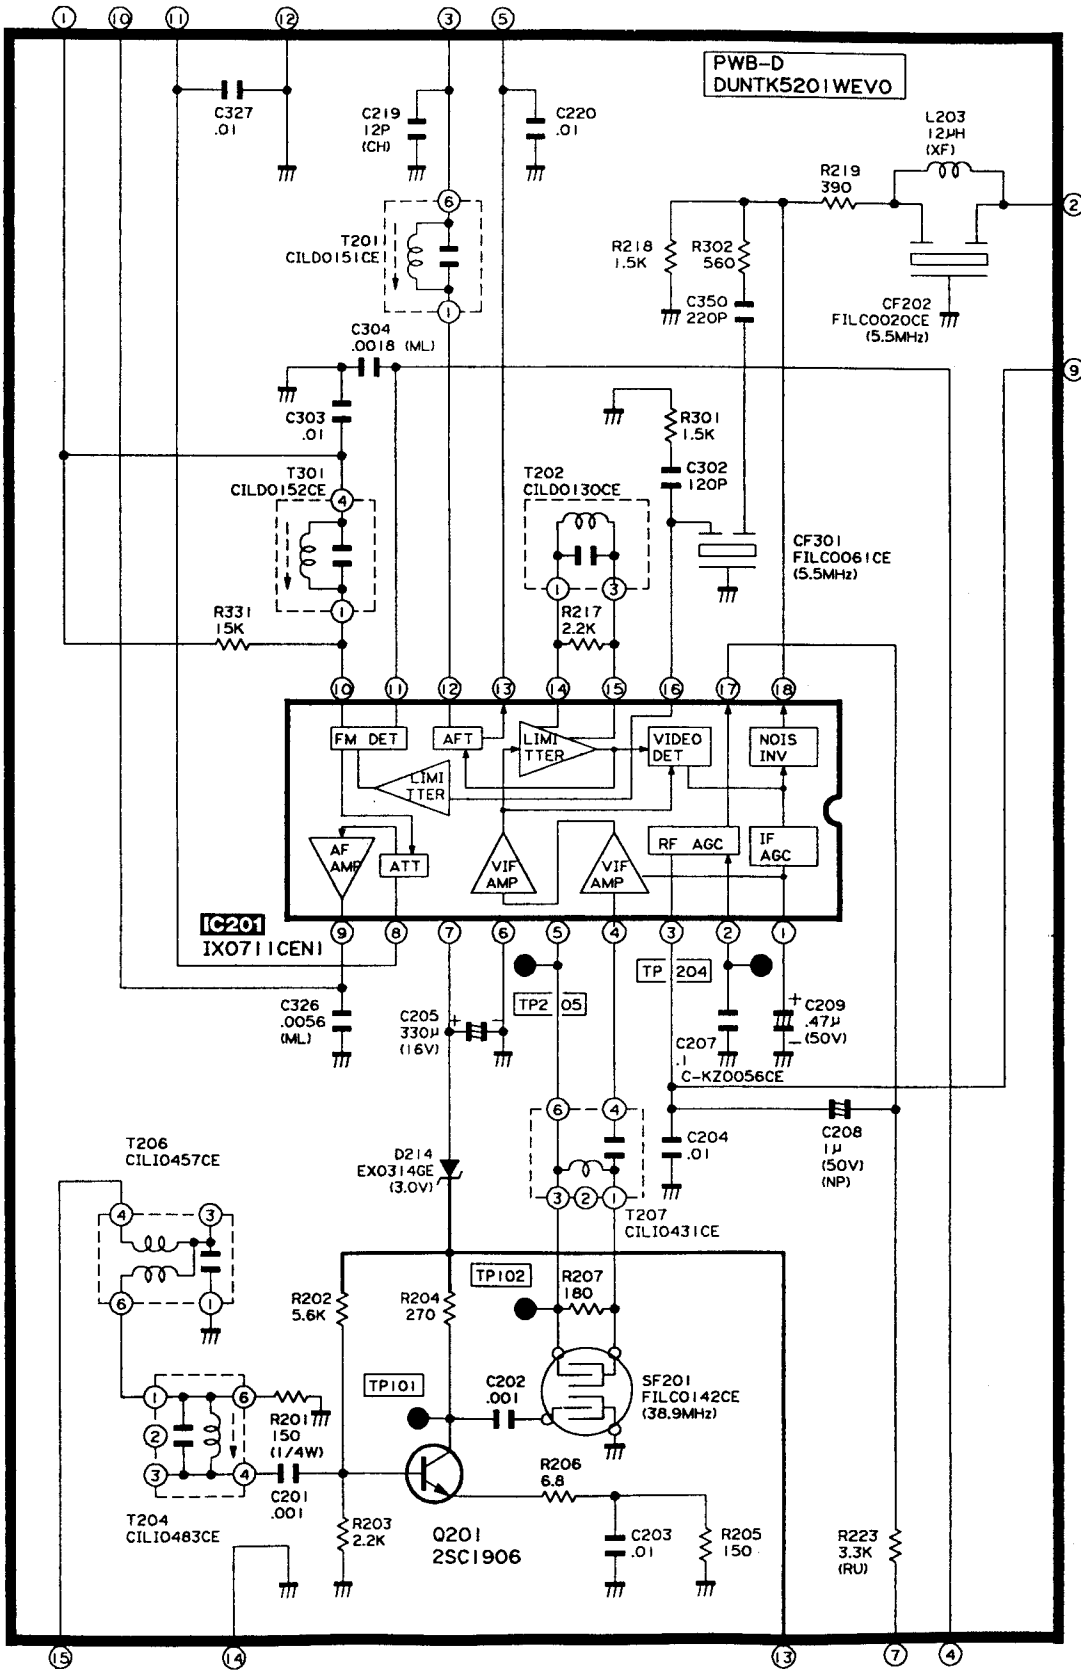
1 10 11 12 3 5

PWB-D
DUNTK5201WEV0

C327
.01

C219
12P
(CH)

C220
.01

L203
12μH
(XF)

R219
390

2

T201
CILD0151CE

6

1

R218
1.5K

R302
560

C350
220P

CF202
FILC0020CE
(5.5MHz)

C304
.0018 (ML)

9

C303
.01

R301
1.5K

C302
120P

T301
CILD0152CE

4

1

T202
CILD0130CE

1 3

CF301
FILC0061CE
(5.5MHz)

R217
2.2K

R331
15K

10 11 12 13 14 15 16 17 18

FM DET
AFT
LIMI TTER
VIDEO DET
NOIS INV
LIMI TTER
AF AMP
ATT
VIF AMP
VIF AMP
RF AGC
IF AGC

IC201
IX0711CEN1

9 8 7 6 5 4 3 2 1

TP 204

TP2 05

C326
.0056
(ML)

C205
330μ
(16V)

C207
.1
C-KZ0056CE

C209
.47μ
(50V)

6 4

C204
.01

C208
1μ
(50V)
(NP)

T206
CILI0457CE

4 3

6 1

D214
EX0314GE
(3.0V)

3 2 1

T207
CILI0431CE

R202
5.6K

R204
270

TP102

R207
180

TP101

C202
.001

SF201
FILC0142CE
(38.9MHz)

1 6

2

3 4

R201
150
(1/4W)

C201
.001

T204
CILI0483CE

R206
6.8

R203
2.2K

Q201
2SC1906

C203
.01

R205
150

R223
3.3K
(RU)

15 14 13 7 4